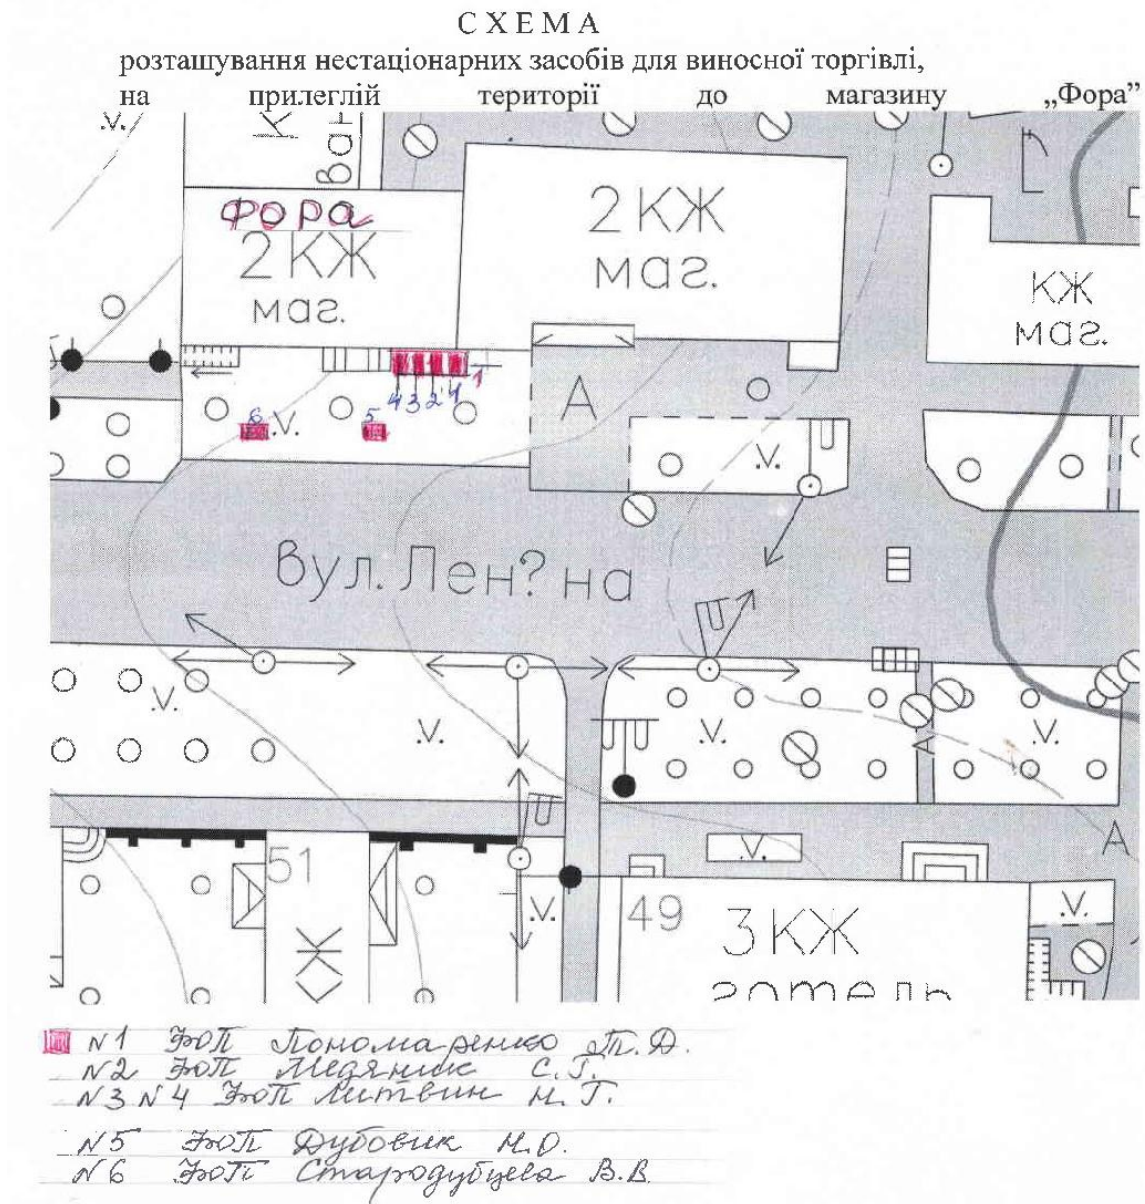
СХЕМА
розташування нестаціонарних засобів для виносної торгівлі, на прилеглій території до магазину „Фора"

Фора
2КЖ
маг.

2КЖ
маг.

КЖ
маг.

А

4 3 2 4 1

6 5

вул. Лен?на

51

49

3КЖ
готель

А

N1 ФОП Пономаренко П.Д.
N2 ФОП Мезяник С.Г.
N3 N4 ФОП Литвин М.Г.

N5 ФОП Дубовик М.О.
N6 ФОП Стародубцева В.В.